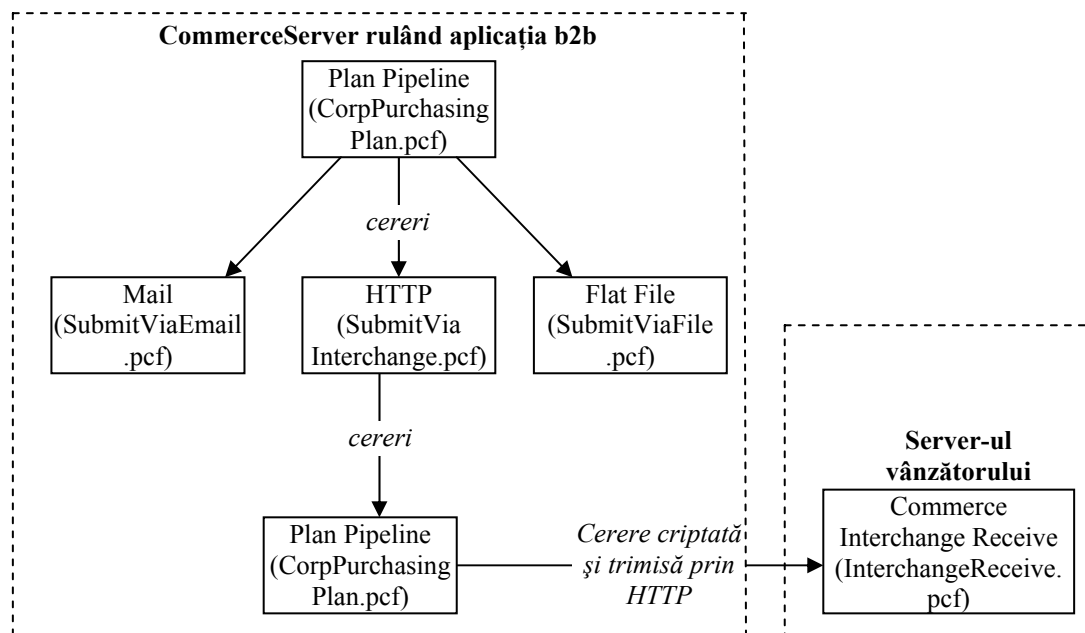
CommerceServer rulând aplicația b2b

Plan Pipeline (CorpPurchasing Plan.pcf)

cereri

Mail (SubmitViaEmail .pcf)

HTTP (SubmitVia Interchange.pcf)

Flat File (SubmitViaFile .pcf)

cereri

Plan Pipeline (CorpPurchasing Plan.pcf)

Cerere criptată şi trimisă prin HTTP

Server-ul vânzătorului

Commerce Interchange Receive (InterchangeReceive. pcf)